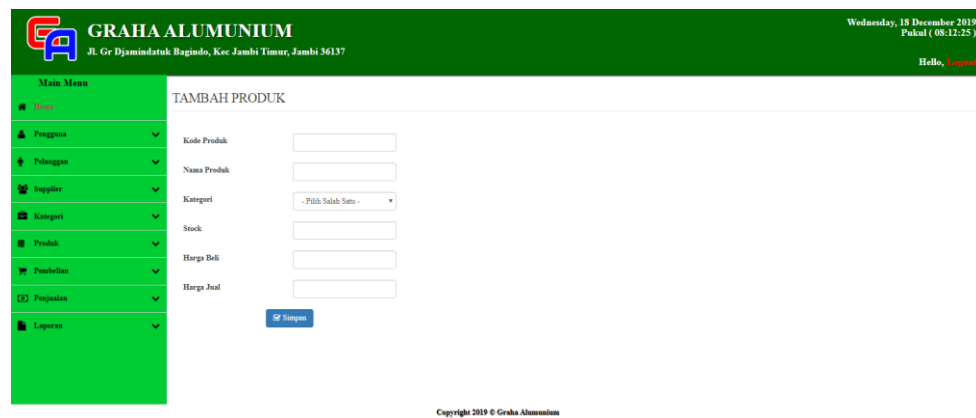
GRAHA ALUMUNIUM
Jl. Gr Djamindatuk Bagindo, Kec Jambi Timur, Jambi 36137

Wednesday, 18 December 2019
Pukul ( 08:12:25 )

Hello, Logout

Main Menu
Home
Pengguna
Pelanggan
Supplier
Kategori
Produk
Pembelian
Penjualan
Laporan

TAMBAH PRODUK

Kode Produk
Nama Produk
Kategori
- Pilih Salah Satu -
Stock
Harga Beli
Harga Jual
Simpan

Copyright 2019 © Graha Alumunium